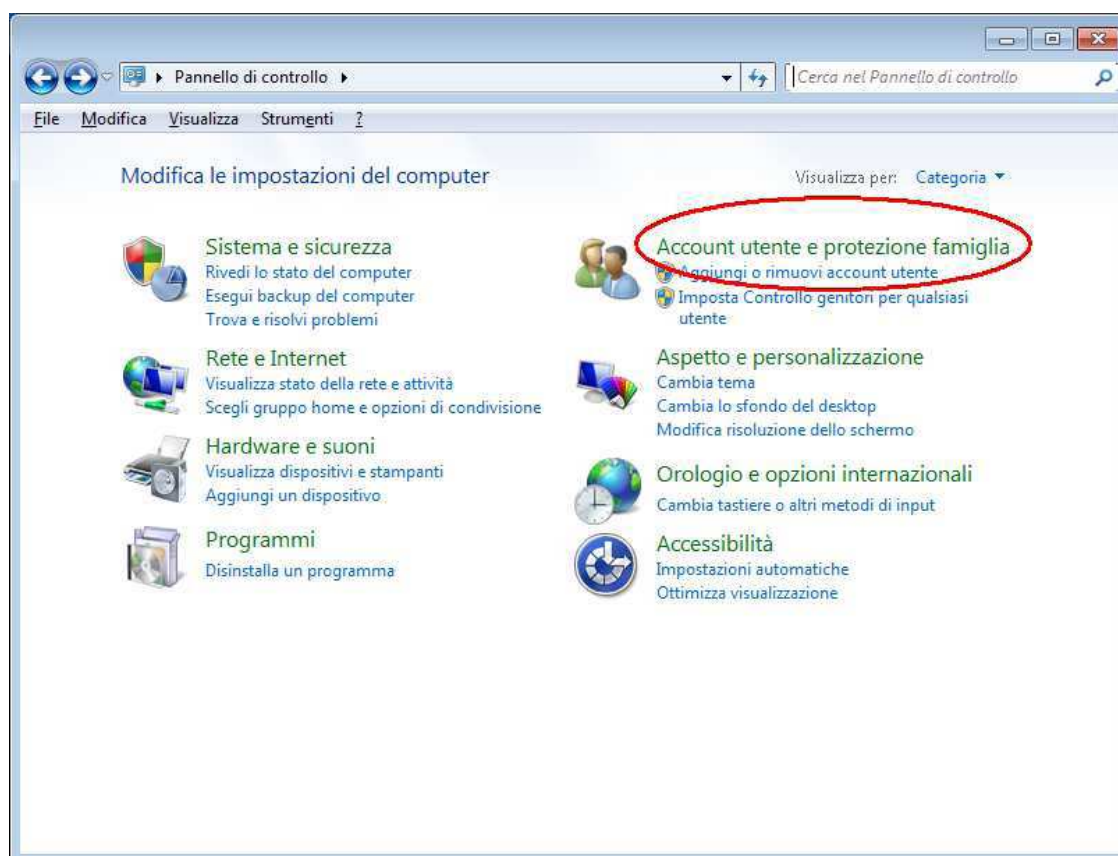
Pannello di controllo

Cerca nel Pannello di controllo

File Modifica Visualizza Strumenti ?

Modifica le impostazioni del computer

Visualizza per: Categoria

Sistema e sicurezza
Rivedi lo stato del computer
Esegui backup del computer
Trova e risolvi problemi

Rete e Internet
Visualizza stato della rete e attività
Scegli gruppo home e opzioni di condivisione

Hardware e suoni
Visualizza dispositivi e stampanti
Aggiungi un dispositivo

Programmi
Disinstalla un programma

Account utente e protezione famiglia
Aggiungi o rimuovi account utente
Imposta Controllo genitori per qualsiasi utente

Aspetto e personalizzazione
Cambia tema
Cambia lo sfondo del desktop
Modifica risoluzione dello schermo

Orologio e opzioni internazionali
Cambia tastiere o altri metodi di input

Accessibilità
Impostazioni automatiche
Ottimizza visualizzazione